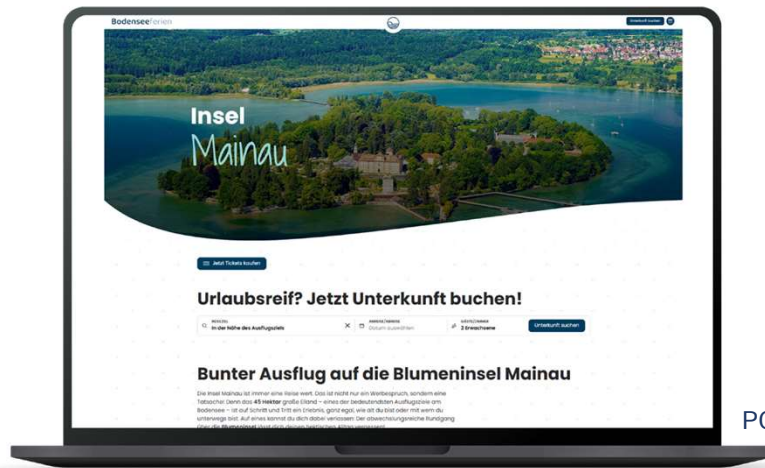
Bodenseeferien

Unterkunft suchen

Insel
Mainau

Jetzt Tickets kaufen

Urlaubsreif? Jetzt Unterkunft buchen!

REISEZIEL
In der Nähe des Ausflugsziels

ANREISE / ABREISE
Datum auswählen

GÄSTE / ZIMMER
2 Erwachsene

Unterkunft suchen

Bunter Ausflug auf die Blumeninsel Mainau

Die Insel Mainau ist immer eine Reise wert. Das ist nicht nur ein Werbespruch, sondern eine Tatsache! Denn das 45 Hektar große Eiland – eines der bedeutendsten Ausflugsziele am Bodensee – ist auf Schritt und Tritt ein Erlebnis, ganz egal, wie alt du bist oder mit wem du unterwegs bist. Auf eines kannst du dich dabei verlassen: Der abwechslungsreiche Rundgang über die Blumeninsel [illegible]

PC